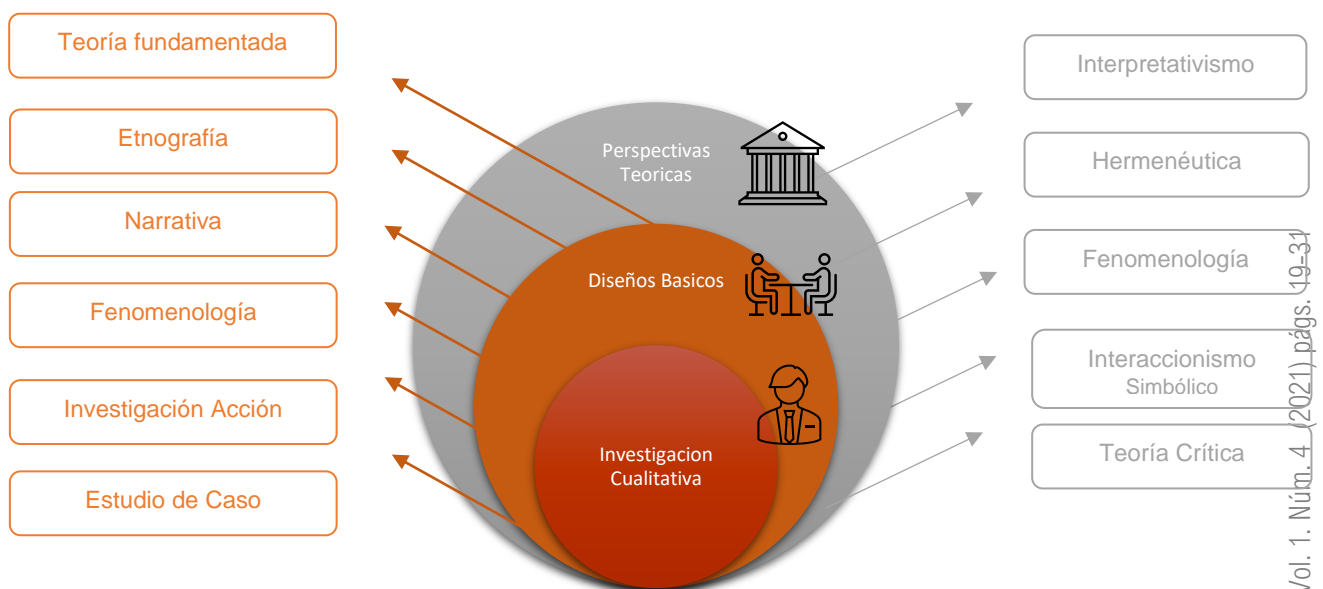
Teoría fundamentada

Etnografía

Narrativa

Fenomenología

Investigación Acción

Estudio de Caso

Perspectivas Teoricas

Diseños Basicos

Investigacion Cualitativa

Interpretativismo

Hermenéutica

Fenomenología

Interaccionismo Simbólico

Teoría Crítica

Vol. 1. Núm. 4. (2021) págs. 19-31